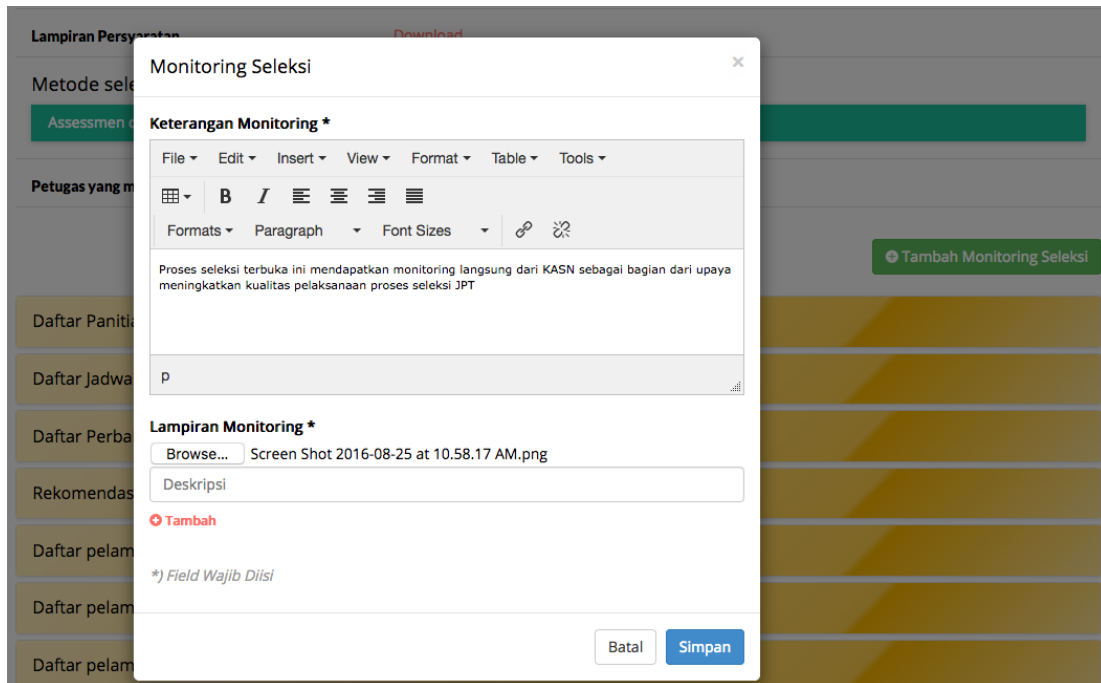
Lampiran Persyaratan
Download
Metode sele
Assessmen
Petugas yang m
Tambah Monitoring Seleksi
Daftar Panitia
Daftar Jadwa
Daftar Perba
Rekomendas
Daftar pelam
Daftar pelam
Daftar pelam

Monitoring Seleksi
×
Keterangan Monitoring *
File ▾ Edit ▾ Insert ▾ View ▾ Format ▾ Table ▾ Tools ▾
B I
Formats ▾ Paragraph ▾ Font Sizes ▾
Proses seleksi terbuka ini mendapatkan monitoring langsung dari KASN sebagai bagian dari upaya meningkatkan kualitas pelaksanaan proses seleksi JPT
p
Lampiran Monitoring *
Browse... Screen Shot 2016-08-25 at 10.58.17 AM.png
Deskripsi
Tambah
*) Field Wajib Diisi
Batal Simpan